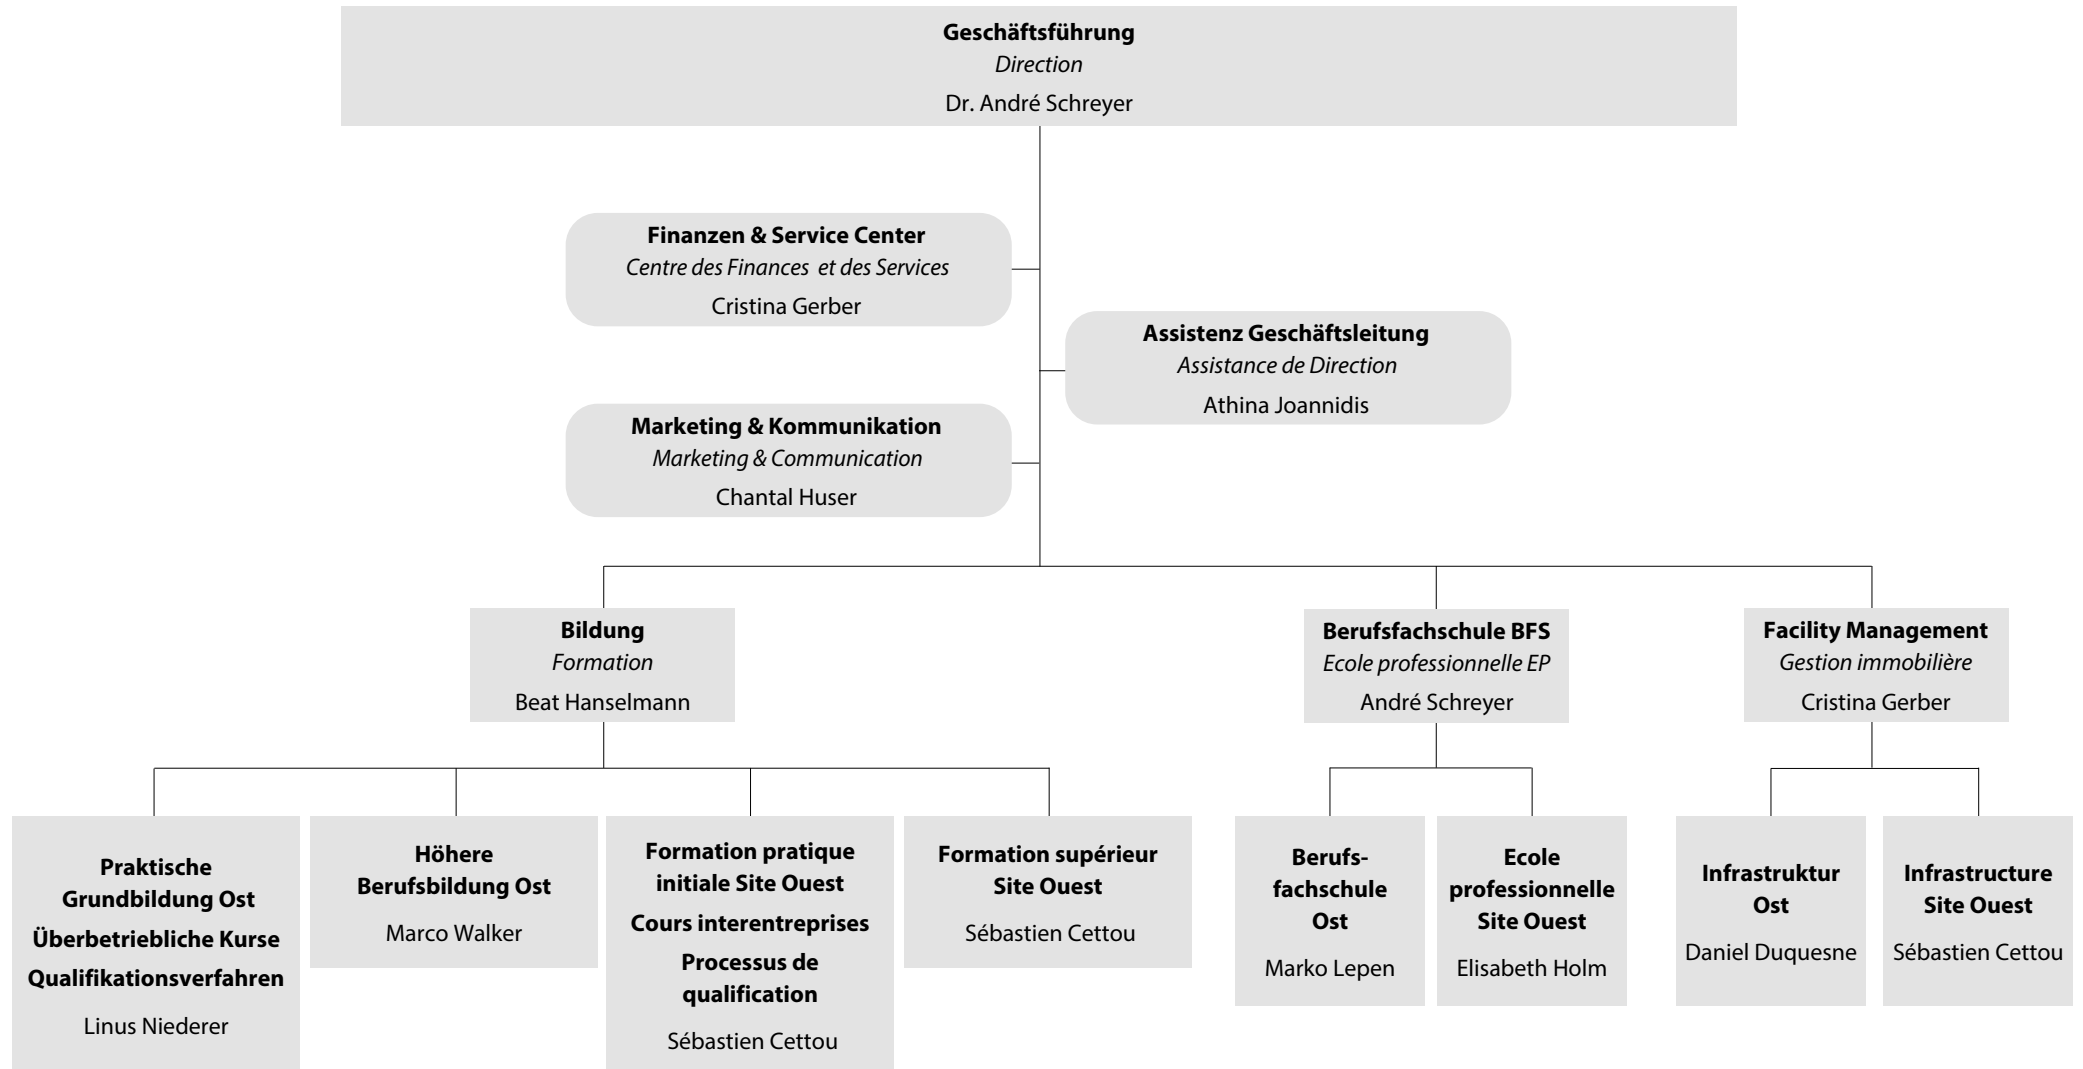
**Geschäftsführung**
*Direction*
Dr. André Schreyer

**Finanzen & Service Center**
*Centre des Finances et des Services*
Cristina Gerber

**Assistenz Geschäftsleitung**
*Assistance de Direction*
Athina Joannidis

**Marketing & Kommunikation**
*Marketing & Communication*
Chantal Huser

**Bildung**
*Formation*
Beat Hanselmann

**Berufsfachschule BFS**
*Ecole professionnelle EP*
André Schreyer

**Facility Management**
*Gestion immobilière*
Cristina Gerber

**Praktische Grundbildung Ost**
**Überbetriebliche Kurse**
**Qualifikationsverfahren**
Linus Niederer

**Höhere Berufsbildung Ost**
Marco Walker

**Formation pratique initiale Site Ouest**
**Cours interentreprises**
**Processus de qualification**
Sébastien Cettou

**Formation supérieur Site Ouest**
Sébastien Cettou

**Berufsfachschule Ost**
Marko Lepen

**Ecole professionnelle Site Ouest**
Elisabeth Holm

**Infrastruktur Ost**
Daniel Duquesne

**Infrastructure Site Ouest**
Sébastien Cettou